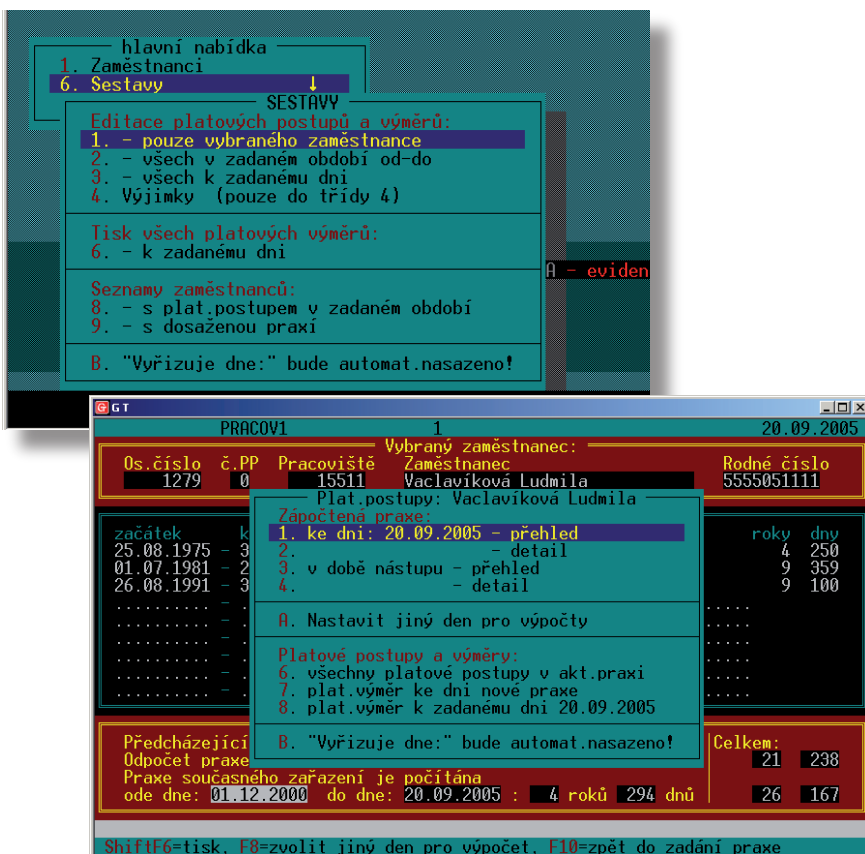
hlavní nabídka
1. Zaměstnanci
6. Sestavy ↓

SESTAVY
Editace platových postupů a výměrů:
1. - pouze vybraného zaměstnance
2. - všech v zadaném období od-do
3. - všech k zadanému dni
4. Výjimky (pouze do třídy 4)

Tisk všech platových výměrů:
6. - k zadanému dni

Seznamy zaměstnanců:
8. - s plat.postupem v zadaném období
9. - s dosaženou praxí

B. "Vyřizuje dne:" bude automat.nasazeno!

A - eviden

GT

PRACOV1 1 20.09.2005

Vybraný zaměstnanec:
Os.číslo č.PP Pracoviště Zaměstnanec Rodné číslo
1279 0 15511 Vaclavíková Ludmila 5555051111

Plat.postupy: Vaclavíková Ludmila
Započtená praxe:
1. ke dni: 20.09.2005 - přehled
2. - detail
3. v době nástupu - přehled
4. - detail

A. Nastavit jiný den pro výpočty

Platové postupy a výměry:
6. všechny platové postupy v akt.praxi
7. plat.výměr ke dni nové praxe
8. plat.výměr k zadanému dni 20.09.2005

B. "Vyřizuje dne:" bude automat.nasazeno!

začátek k roky dny
25.08.1975 - 3 4 250
01.07.1981 - 2 9 359
26.08.1991 - 3 9 100

Předcházející Celkem:
Odpočet praxe 21 238
Praxe současného zařazení je počítána
ode dne: 01.12.2000 do dne: 20.09.2005 : 4 roků 294 dnů 26 167

ShiftF6=tisk, F8=zvolit jiný den pro výpočet, F10=zpět do zadání praxe